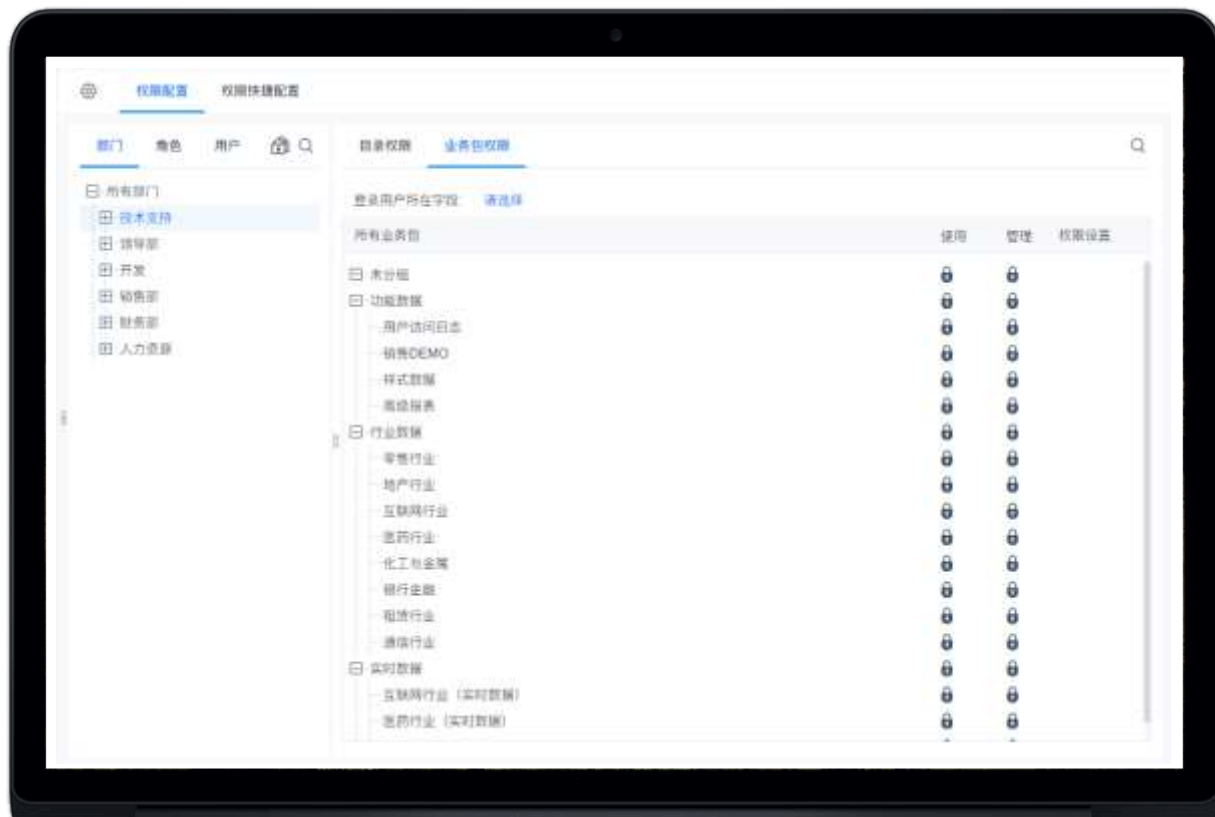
权限配置 权限快捷配置

部门 角色 用户

所有部门
技术支持
领导部
开发
销售部
财务部
人力资源

目录权限 业务包权限

登录用户所在字段 请选择

| 所有业务包 | 使用 | 管理 | 权限设置 |
|---|---|---|---|
| 未分组 | | | |
| 功能数据 | | | |
| 用户访问日志 | | | |
| 销售DEMO | | | |
| 样式数据 | | | |
| 高级报表 | | | |
| 行业数据 | | | |
| 零售行业 | | | |
| 地产行业 | | | |
| 互联网行业 | | | |
| 医药行业 | | | |
| 化工与金属 | | | |
| 银行金融 | | | |
| 租赁行业 | | | |
| 通信行业 | | | |
| 实时数据 | | | |
| 互联网行业（实时数据） | | | |
| 医药行业（实时数据） | | | |